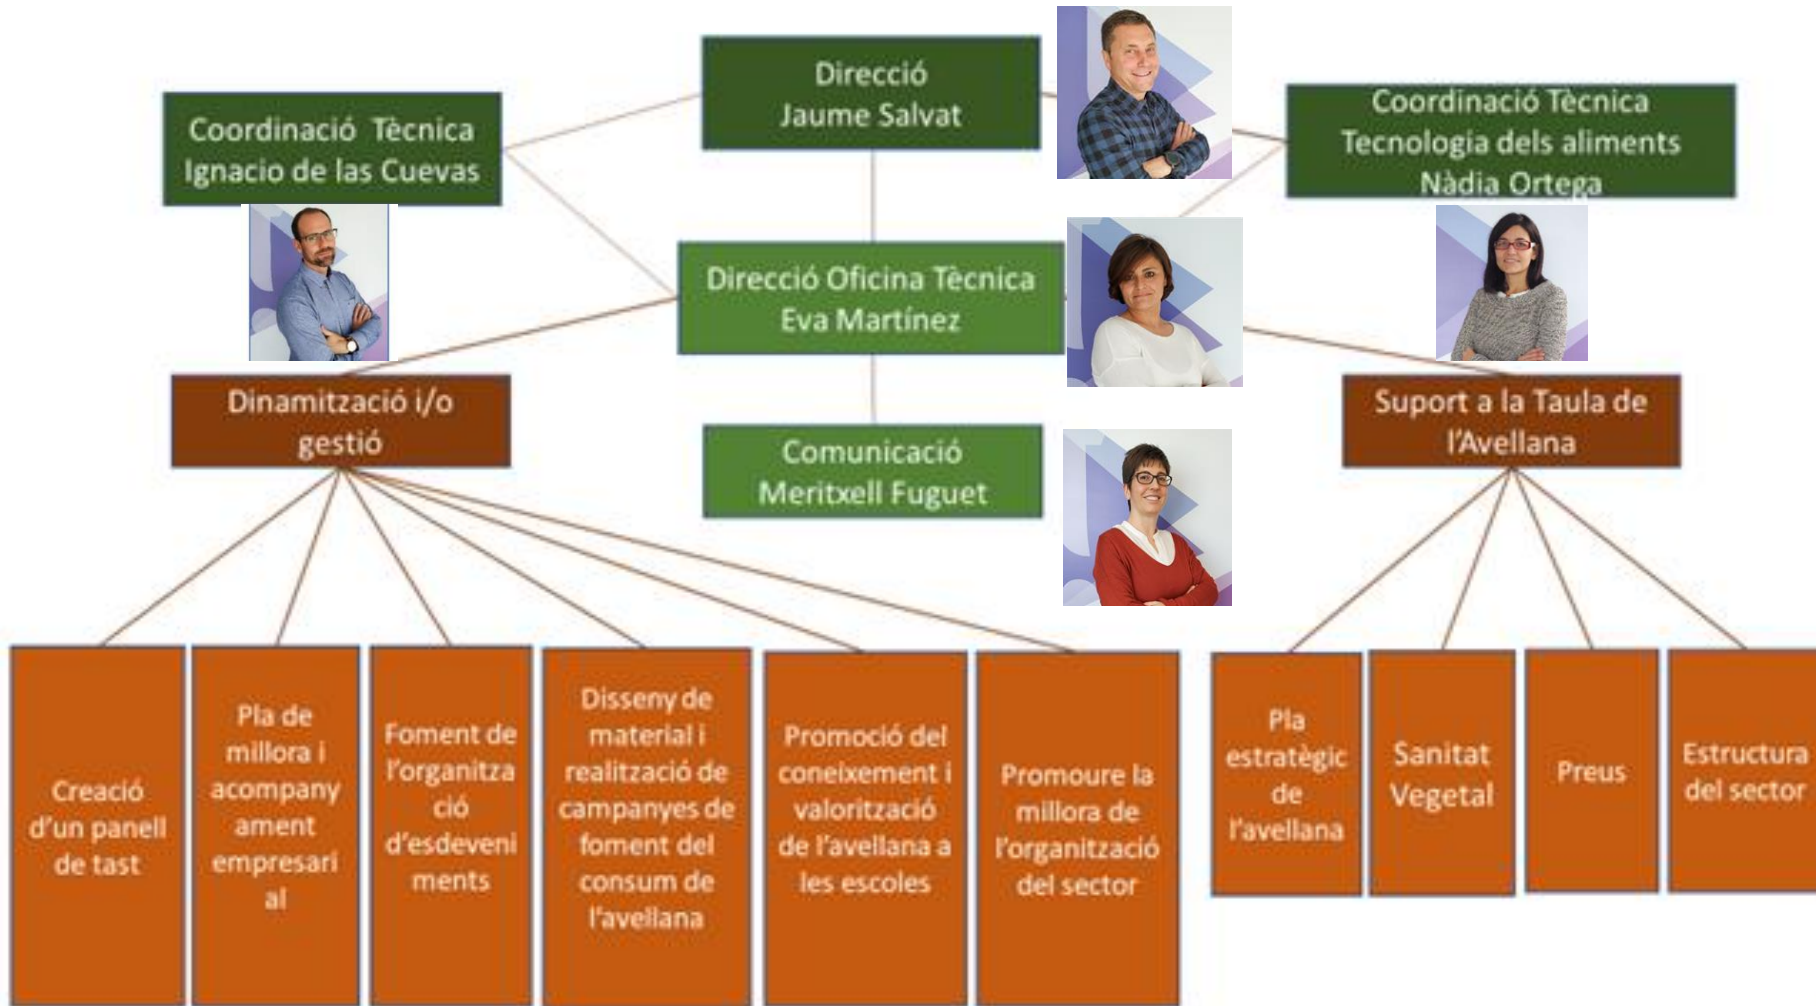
Direcció
Jaume Salvat

Coordinació Tècnica
Ignacio de las Cuevas

Coordinació Tècnica
Tecnologia dels aliments
Nàdia Ortega

Direcció Oficina Tècnica
Eva Martínez

Dinamització i/o gestió

Comunicació
Meritxell Fuguet

Suport a la Taula de l'Avellana

Creació d'un panell de tast

Pla de millora i acompanyament empresarial

Foment de l'organització d'esdeveniments

Disseny de material i realització de campanyes de foment del consum de l'avellana

Promoció del coneixement i valorització de l'avellana a les escoles

Promoure la millora de l'organització del sector

Pla estratègic de l'avellana

Sanitat Vegetal

Preus

Estructura del sector